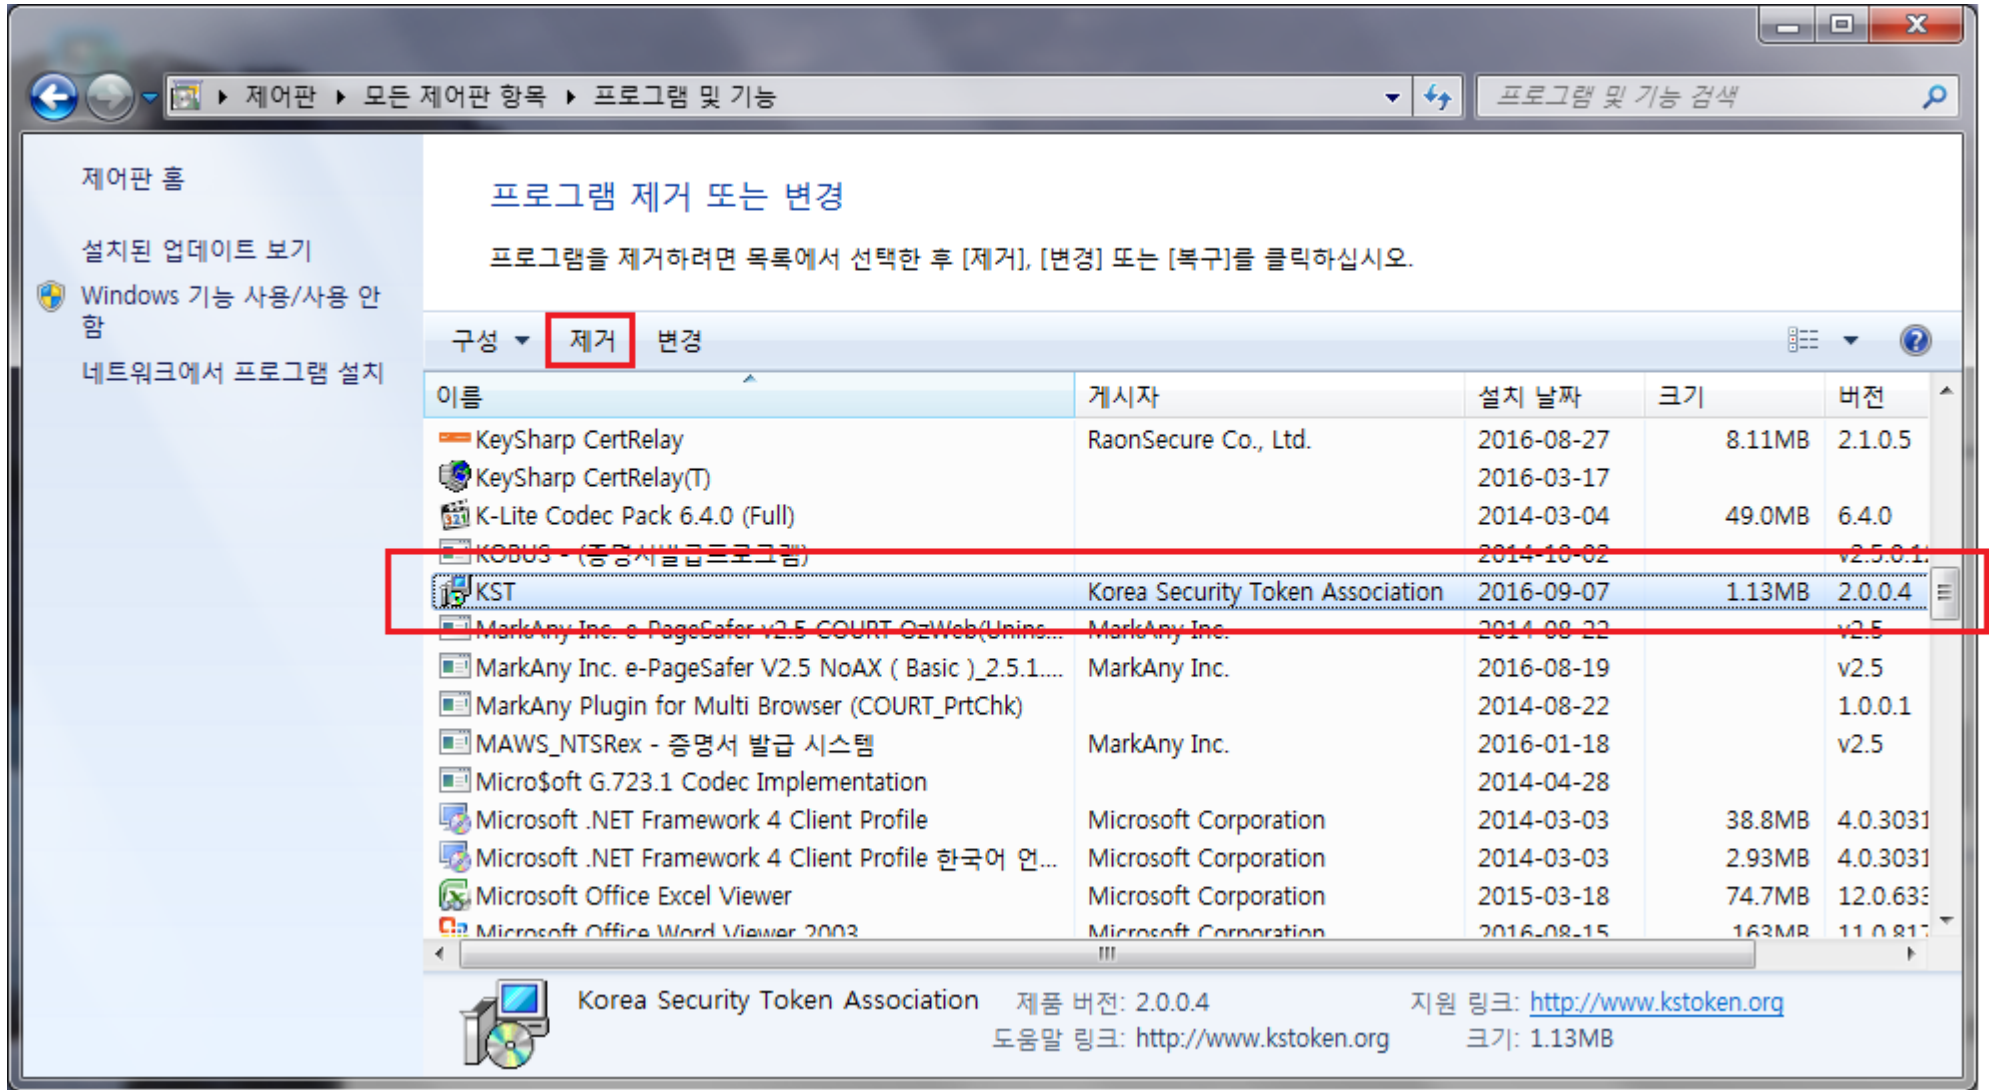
제어판 ▸ 모든 제어판 항목 ▸ 프로그램 및 기능

프로그램 및 기능 검색

제어판 홈

설치된 업데이트 보기

Windows 기능 사용/사용 안 함

네트워크에서 프로그램 설치

프로그램 제거 또는 변경

프로그램을 제거하려면 목록에서 선택한 후 [제거], [변경] 또는 [복구]를 클릭하십시오.

구성 ▾ 제거 변경

| 이름 | 게시자 | 설치 날짜 | 크기 | 버전 |
|---|---|---|---|---|
| KeySharp CertRelay | RaonSecure Co., Ltd. | 2016-08-27 | 8.11MB | 2.1.0.5 |
| KeySharp CertRelay(T) | | 2016-03-17 | | |
| K-Lite Codec Pack 6.4.0 (Full) | | 2014-03-04 | 49.0MB | 6.4.0 |
| KOBUS - (증명서발급프로그램) | | 2014-10-02 | | v2.5.0.1 |
| KST | Korea Security Token Association | 2016-09-07 | 1.13MB | 2.0.0.4 |
| MarkAny Inc. e-PageSafer v2.5 COURT OzWeb(Unins... | MarkAny Inc. | 2014-08-22 | | v2.5 |
| MarkAny Inc. e-PageSafer V2.5 NoAX ( Basic )_2.5.1.... | MarkAny Inc. | 2016-08-19 | | v2.5 |
| MarkAny Plugin for Multi Browser (COURT_PrtChk) | | 2014-08-22 | | 1.0.0.1 |
| MAWS_NTSRex - 증명서 발급 시스템 | MarkAny Inc. | 2016-01-18 | | v2.5 |
| Micro$oft G.723.1 Codec Implementation | | 2014-04-28 | | |
| Microsoft .NET Framework 4 Client Profile | Microsoft Corporation | 2014-03-03 | 38.8MB | 4.0.3031 |
| Microsoft .NET Framework 4 Client Profile 한국어 언... | Microsoft Corporation | 2014-03-03 | 2.93MB | 4.0.3031 |
| Microsoft Office Excel Viewer | Microsoft Corporation | 2015-03-18 | 74.7MB | 12.0.633 |
| Microsoft Office Word Viewer 2003 | Microsoft Corporation | 2016-08-15 | 163MB | 11.0.817 |

Korea Security Token Association 제품 버전: 2.0.0.4 지원 링크: http://www.kstoken.org
도움말 링크: http://www.kstoken.org 크기: 1.13MB